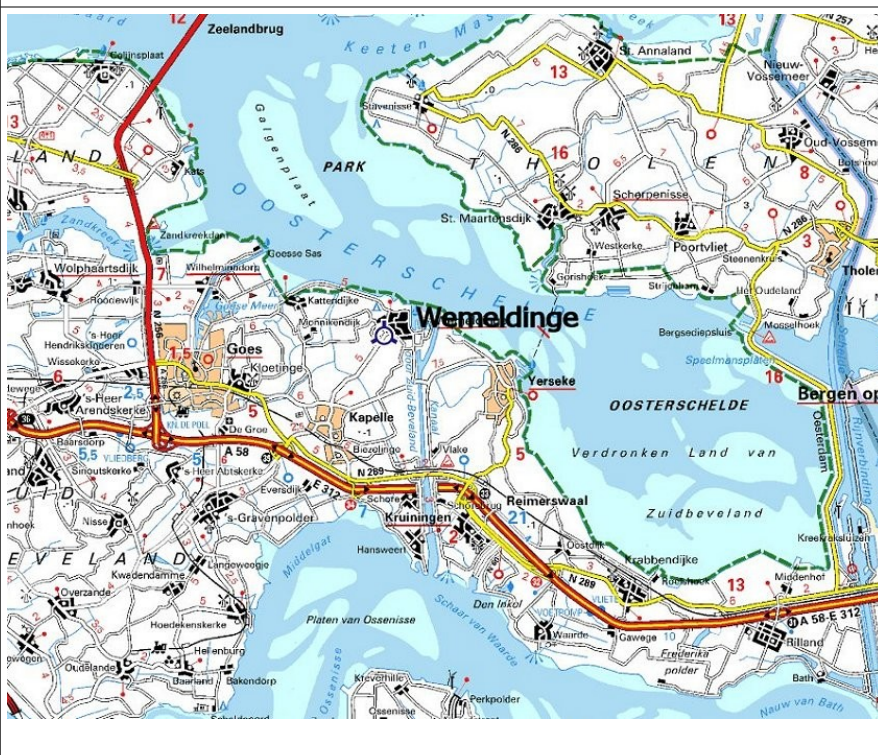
12
Zeelandbrug
Keeten Mas
13
N 257
St. Annaland
Nieuw-Vossemeer
Colijnsplaat
13
Stavenisse
13
LAND
Galgenplaat
PARK
THOLEN
16
Oud-Vossemeer
N 286
8
Kats
OOSTERSCHELDE
St. Maartensdijk
Scherpenisse
Zandkreekdam
Goesse Sas
Westkerke
Poortvliet
Steenenkruis
Tholen
Wolphaartsdijk
7
Wilhelminadorp
Gorishoek
Strijenham
Het Oudeland
Roodewijk
Goese Meer
Kattendijke
N 256
's-Heer Hendrikskinderen
Monnikendijk
Wemeldinge
Bergsediepsluis
Mosselhoek
Wissekerke
1,5
Goes
Kloetinge
Speelmansplaten
6
Yerseke
16
Bergen op
2,5
's-Heer Arendskerke
5
OOSTERSCHELDE
Kapelle
Kanaal door Zuid-Beveland
Oesterdam
Kn. De Poel
De Groe
A 58
Vlake
5
Verdronken Land van
Baarsdorp
5,5
Sinoutskerke
Vlijeberg
's-Heer Abtskerke
Biezelinge
N 289
Reimerswaal
E 312
Eversdijk
Schore
Kruiningen
Schorebrug
21
Zuidbeveland
Nisse
's-Gravenpolder
2
Oostdijk
Krabbendijke
Kreekraksluizen
EVELAND
Middelgat
Hansweert
Rotshoek
13
Middenhof
Kwadendamme
Langeweegje
N 289
A 58-E 312
Overzande
Den Inkel
Voetpomp
Vlietje
Waarde
Gawege
Frederika polder
Rilland
Hoedekenskerke
Platen van Ossenisse
Schaar van Waarde
Ovezande
Oudelande
Heinenburg
Baarland
Bakendorp
Bath
Kreverhille
Perkpolder
Nauw van Bath
Ossenisse
Rijnverbinding